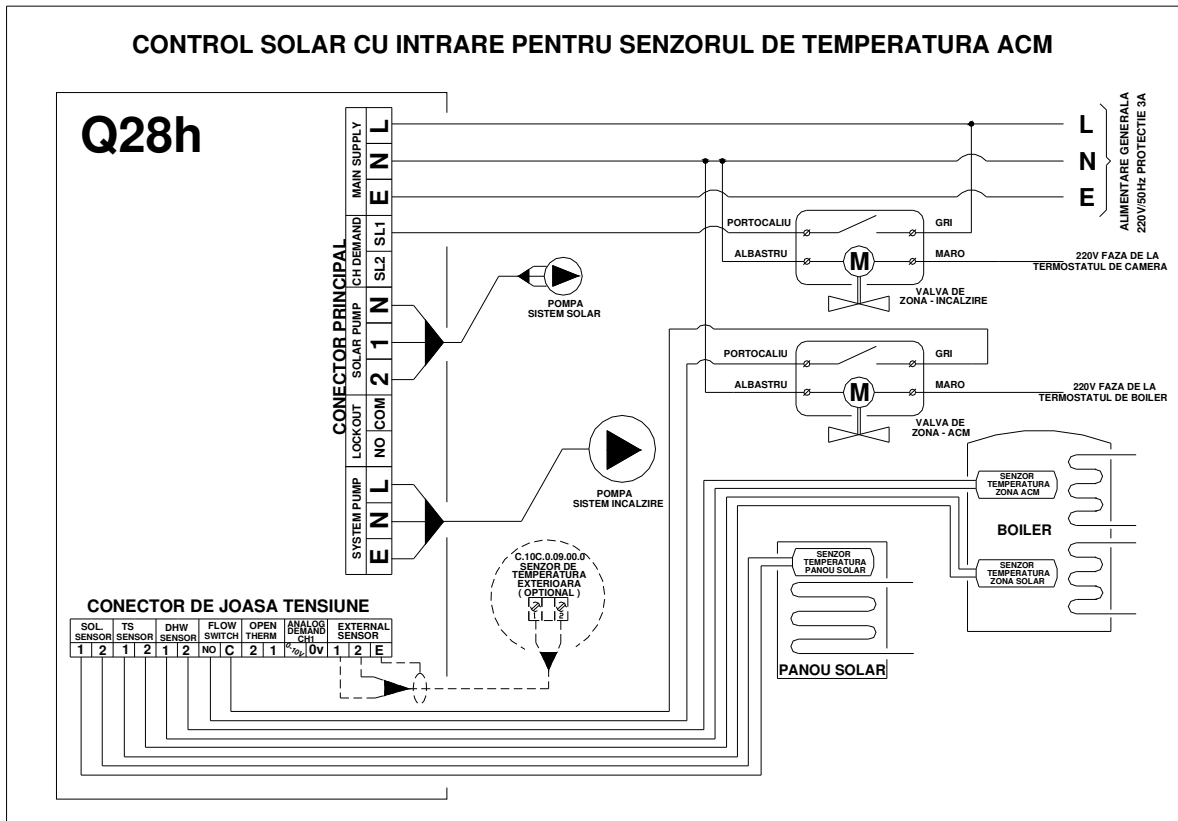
CONTROL SOLAR CU INTRARE PENTRU SENZORUL DE TEMPERATURA ACM

Q28h

CONECTOR PRINCIPAL

MAIN SUPPLY L N E

CH DEMAND SL1 SL2

SOLAR PUMP N 1 2

LOCKOUT COM NO

SYSTEM PUMP L N E

L
N
E

ALIMENTARE GENERALA 220V/50Hz PROTECTIE 3A

PORTOCALIU
GRI
ALBASTRU
M
MARO
220V FAZA DE LA TERMOSTATUL DE CAMERA
VALVA DE ZONA - INCALZIRE

POMPA SISTEM SOLAR

PORTOCALIU
GRI
ALBASTRU
M
MARO
220V FAZA DE LA TERMOSTATUL DE BOILER
VALVA DE ZONA - ACM

POMPA SISTEM INCALZIRE

SENZOR TEMPERATURA ZONA ACM

BOILER

SENZOR TEMPERATURA ZONA SOLAR

C.10C.0.09.00.0 SENZOR DE TEMPERATURA EXTERIOARA ( OPTIONAL )

SENZOR TEMPERATURA PANOU SOLAR

PANOU SOLAR

CONECTOR DE JOASA TENSIUNE

| SOL. SENSOR | | TS SENSOR | | DHW SENSOR | | FLOW SWITCH | | OPEN THERM | | ANALOG DEMAND CH1 | | EXTERNAL SENSOR | | |
|---|---|---|---|---|---|---|---|---|---|---|---|---|---|---|
| 1 | 2 | 1 | 2 | 1 | 2 | NO | C | 2 | 1 | 0-10V | 0V | 1 | 2 | E |